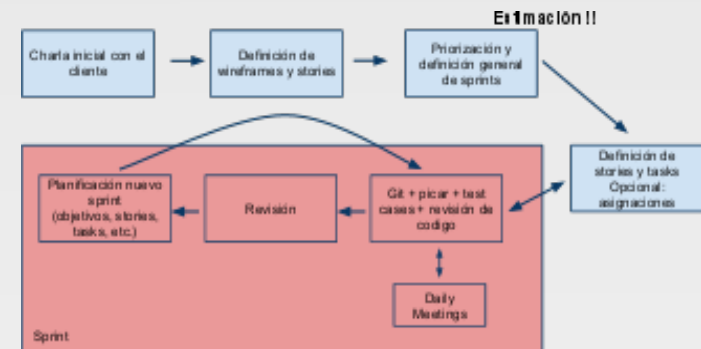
Estimación !!

Charla inicial con el cliente

Definición de wireframes y stories

Priorización y definición general de sprints

Definición de stories y tasks Opcional: asignaciones

Planificación nuevo sprint (objetivos, stories, tasks, etc.)

Revisión

Git + picar + test cases + revisión de codigo

Daily Meetings

Sprint